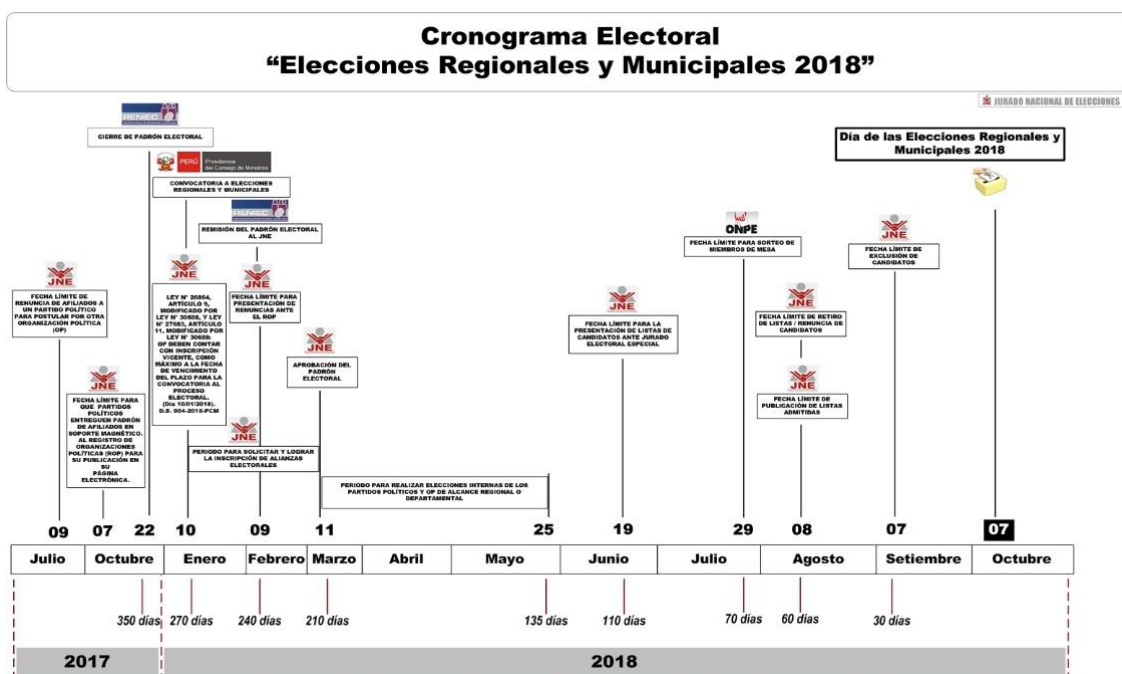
Cronograma Electoral
"Elecciones Regionales y Municipales 2018"

JURADO NACIONAL DE ELECCIONES

RENIEC
CIERRE DE PADRÓN ELECTORAL

PERÚ Presidencia del Consejo de Ministros
CONVOCATORIA A ELECCIONES REGIONALES Y MUNICIPALES

RENIEC
REMISIÓN DEL PADRÓN ELECTORAL AL JNE

JNE
FECHA LÍMITE DE RENUNCIA DE AFILIADOS A UN PARTIDO POLÍTICO PARA POSTULAR POR OTRA ORGANIZACIÓN POLÍTICA (OP)

JNE
FECHA LÍMITE PARA QUE PARTIDOS POLÍTICOS ENTREGUEN PADRÓN DE AFILIADOS EN SOPORTE MAGNÉTICO. AL REGISTRO DE ORGANIZACIONES POLÍTICAS (ROP) PARA SU PUBLICACIÓN EN SU PÁGINA ELECTRÓNICA.

JNE
LEY N° 26864, ARTÍCULO 9, MODIFICADO POR LEY N° 30688, Y LEY N° 27683, ARTÍCULO 11, MODIFICADO POR LEY N° 30688: OP DEBEN CONTAR CON INSCRIPCIÓN VIGENTE, COMO MÁXIMO A LA FECHA DE VENCIMIENTO DEL PLAZO PARA LA CONVOCATORIA AL PROCESO ELECTORAL. (Día 10/01/2018). D.S. 004-2018-PCM

JNE
FECHA LÍMITE PARA PRESENTACIÓN DE RENUNCIAS ANTE EL ROP

JNE
PERIODO PARA SOLICITAR Y LOGRAR LA INSCRIPCIÓN DE ALIANZAS ELECTORALES

JNE
APROBACIÓN DEL PADRÓN ELECTORAL

PERIODO PARA REALIZAR ELECCIONES INTERNAS DE LOS PARTIDOS POLÍTICOS Y OP DE ALCANCE REGIONAL O DEPARTAMENTAL

JNE
FECHA LÍMITE PARA LA PRESENTACIÓN DE LISTAS DE CANDIDATOS ANTE JURADO ELECTORAL ESPECIAL

ONPE
FECHA LÍMITE PARA SORTEO DE MIEMBROS DE MESA

JNE
FECHA LÍMITE DE RETIRO DE LISTAS / RENUNCIA DE CANDIDATOS

JNE
FECHA LÍMITE DE PUBLICACIÓN DE LISTAS ADMITIDAS

JNE
FECHA LÍMITE DE EXCLUSIÓN DE CANDIDATOS

Día de las Elecciones Regionales y Municipales 2018

09 07 22 10 09 11 25 19 29 08 07 07

| Julio | Octubre | Enero | Febrero | Marzo | Abril | Mayo | Junio | Julio | Agosto | Setiembre | Octubre |
|---|---|---|---|---|---|---|---|---|---|---|---|

350 días 270 días 240 días 210 días 135 días 110 días 70 días 60 días 30 días

2017 2018